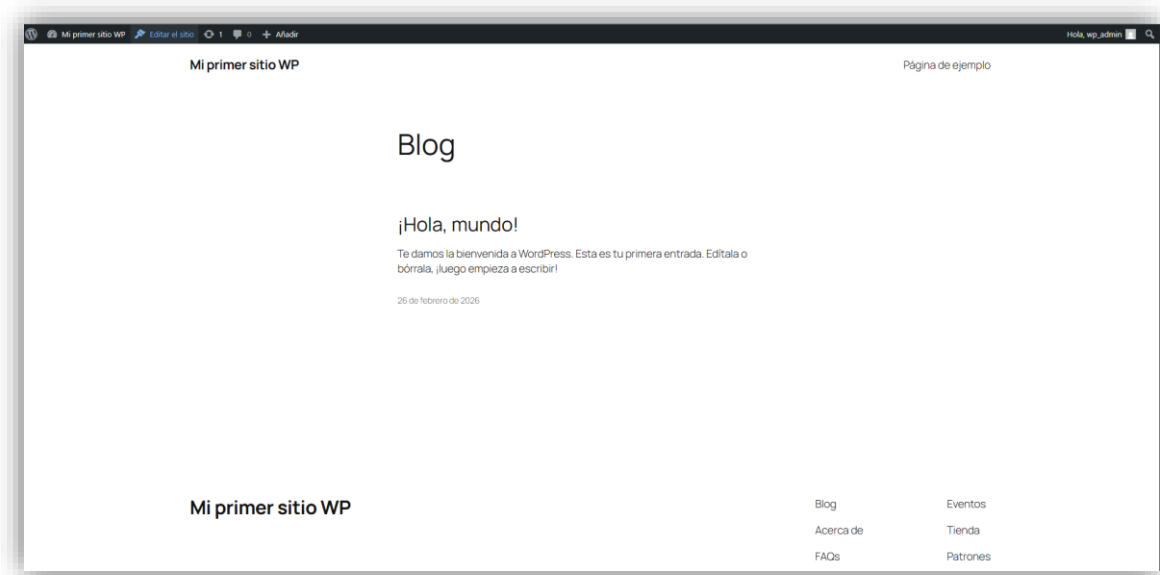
Mi primer sitio WP Editar el sitio 1 0 + Añadir Hola, wp_admin

Mi primer sitio WP

Página de ejemplo

Blog

¡Hola, mundo!

Te damos la bienvenida a WordPress. Esta es tu primera entrada. Edítala o bórrala, ¡luego empieza a escribir!

26 de febrero de 2026

Mi primer sitio WP

Blog
Acerca de
FAQs

Eventos
Tienda
Patrones